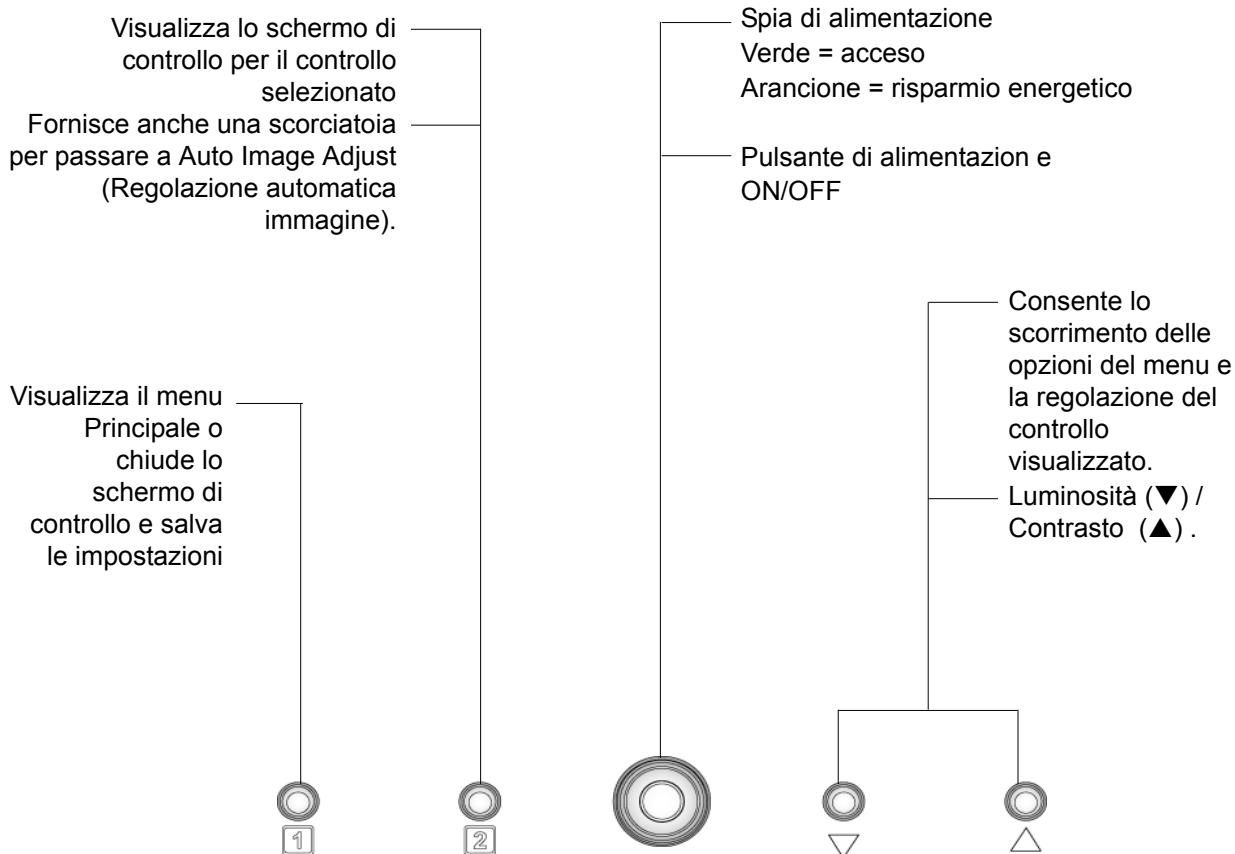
Visualizza lo schermo di controllo per il controllo selezionato

Fornisce anche una scorciatoia per passare a Auto Image Adjust (Regolazione automatica immagine).

Spia di alimentazione
Verde = acceso
Arancione = risparmio energetico

Pulsante di alimentazion e ON/OFF

Consente lo scorrimento delle opzioni del menu e la regolazione del controllo visualizzato.

Luminosità (▼) / Contrasto (▲) .

Visualizza il menu Principale o chiude lo schermo di controllo e salva le impostazioni

1

2

▽

△